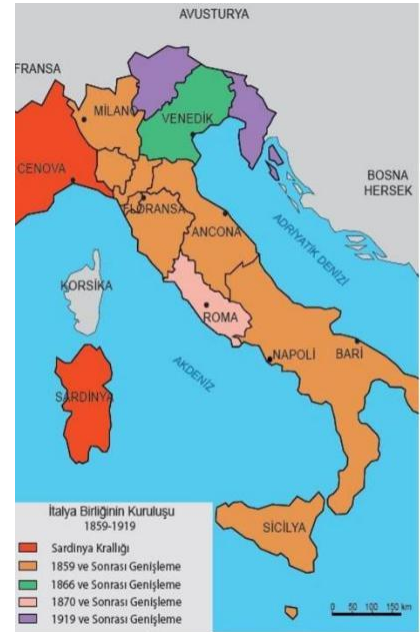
AVUSTURYA

FRANSA

MİLANO

VENEDİK

CENOVA

BOSNA HERSEK

FLORANSA

ANCONA

ADRİYATİK DENİZİ

KORSİKA

ROMA

AKDENİZ

NAPOLİ

BARİ

SARDİNYA

İtalya Birliğinin Kuruluşu 1859-1919

Sardinya Krallığı

1859 ve Sonrası Genişleme

1866 ve Sonrası Genişleme

1870 ve Sonrası Genişleme

1919 ve Sonrası Genişleme

SİCİLYA

0 50 100 150 km